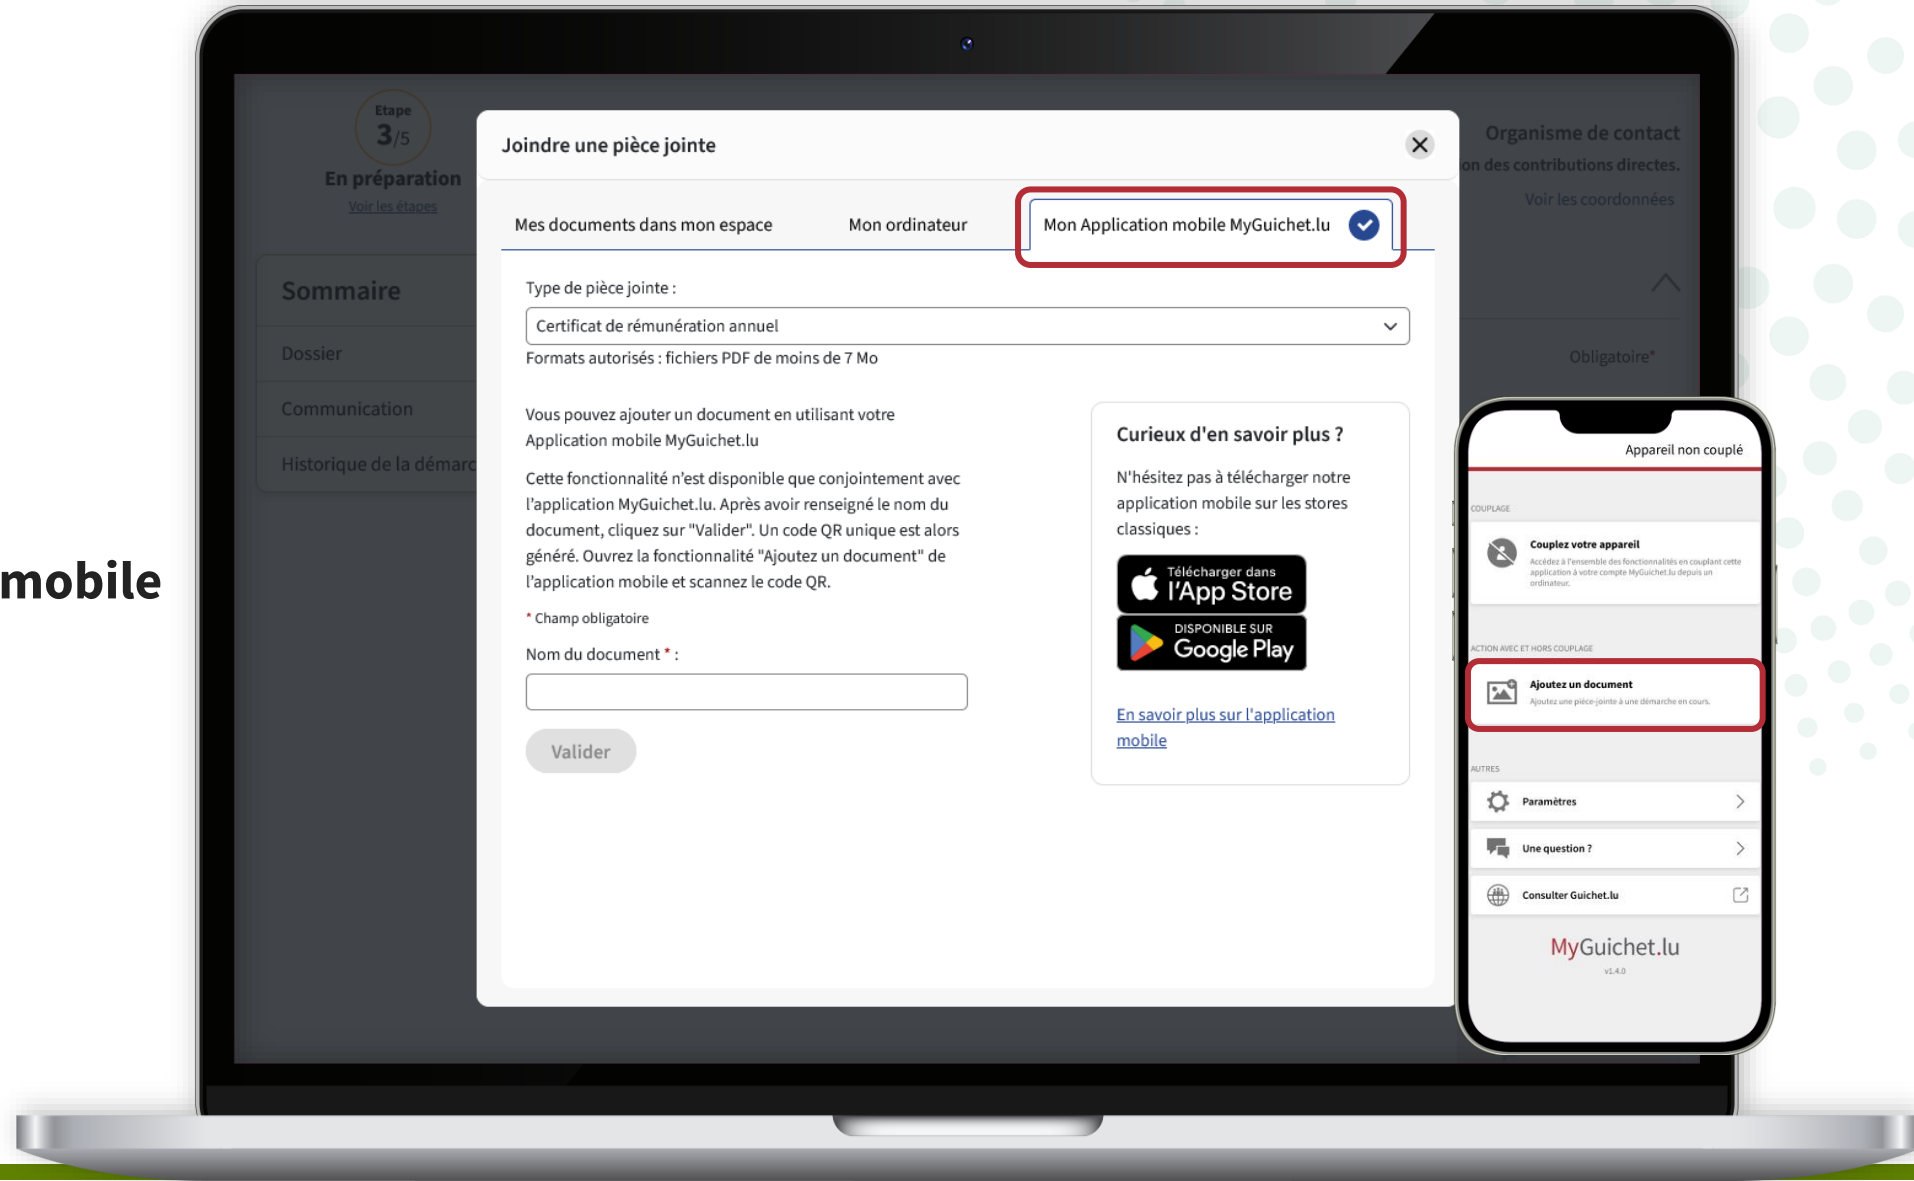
mobile

Etape
3/5
En préparation
Voir les étapes

Sommaire
Dossier
Communication
Historique de la démarc

Organisme de contact
on des contributions directes.
Voir les coordonnées
Obligatoire*

Joindre une pièce jointe

Mes documents dans mon espace
Mon ordinateur
Mon Application mobile MyGuichet.lu

Type de pièce jointe :
Certificat de rémunération annuel
Formats autorisés : fichiers PDF de moins de 7 Mo

Vous pouvez ajouter un document en utilisant votre Application mobile MyGuichet.lu

Cette fonctionnalité n'est disponible que conjointement avec l'application MyGuichet.lu. Après avoir renseigné le nom du document, cliquez sur "Valider". Un code QR unique est alors généré. Ouvrez la fonctionnalité "Ajoutez un document" de l'application mobile et scannez le code QR.

* Champ obligatoire

Nom du document * :

Valider

Curieux d'en savoir plus ?

N'hésitez pas à télécharger notre application mobile sur les stores classiques :

Télécharger dans l'App Store
DISPONIBLE SUR Google Play

En savoir plus sur l'application mobile

Appareil non couplé
COUPLAGE
Couplez votre appareil
Accédez à l'ensemble des fonctionnalités en couplant cette application à votre compte MyGuichet.lu depuis un ordinateur.
ACTION AVEC ET HORS COUPLAGE
Ajoutez un document
Ajoutez une pièce-jointe à une démarche en cours.
AUTRES
Paramètres
Une question ?
Consulter Guichet.lu
MyGuichet.lu
v1.4.0